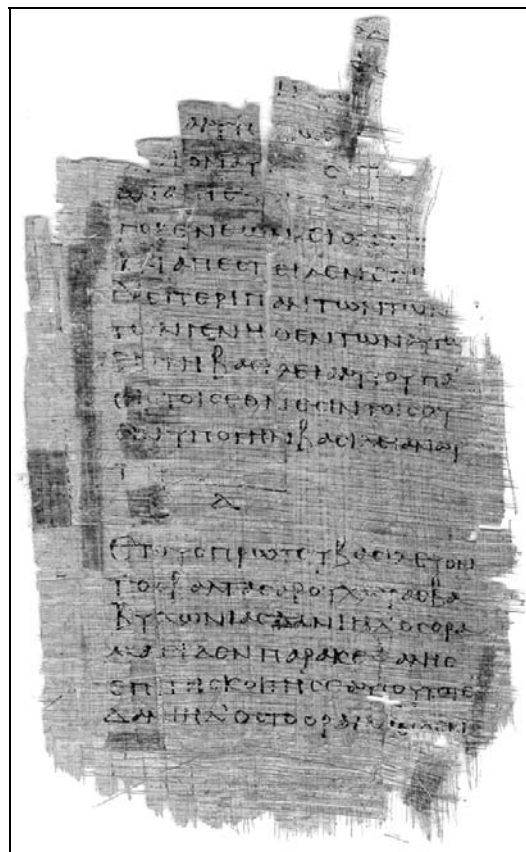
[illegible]
ΜΗΝ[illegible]
ΟΝΤ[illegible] Ο
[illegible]
ΠΟΣ ΕΝ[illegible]
ΚΑΙ ΑΠΕΣΤΕΙΛΕΝ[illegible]
ΔΕ ΠΕΡΙ ΠΑΝΤΩΝ ΤΩΝ
ΓΕΝΗΘΕΝΤΩΝ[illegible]
ΕΠΙ ΤΗΝ ΒΑΣΙΛΕΙΑΝ ΤΟΥ ΠΕ
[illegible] ΤΟΙΣ ΕΘΝΕΣΙΝ ΤΟΙΣ ΟΥ
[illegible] ΥΠΟ ΤΗΝ ΒΑΣΙΛΕΙΑΝ ΑΥ

Α

ΕΤΟΥΣ ΠΡΩΤΟΥ ΒΑΣΙΛΕΥΟΝ
ΤΟΣ ΔΑΡΕΙΟΥ ΔΑΡΕΙΟΥ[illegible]
ΚΥΡΟΥ ΝΙΚΑΣ ΔΑΝΙΗΛ ΟΣ ΟΡΑ
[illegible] ΠΑΡΑΚΕ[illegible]
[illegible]
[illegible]